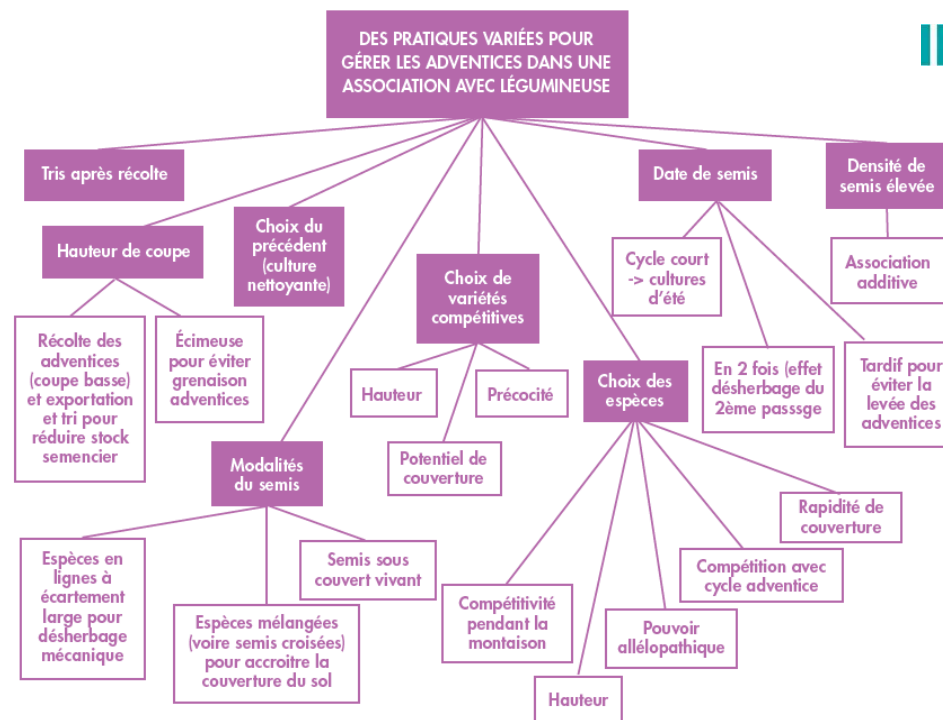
DES PRATIQUES VARIÉES POUR GÉRER LES ADVENTICES DANS UNE ASSOCIATION AVEC LÉGUMINEUSE

Tris après récolte

Hauteur de coupe

Récolte des adventices (coupe basse) et exportation et tri pour réduire stock semencier

Écimeuse pour éviter grenaison adventices

Choix du précédent (culture nettoyante)

Modalités du semis

Espèces en lignes à écartement large pour désherbage mécanique

Espèces mélangées (voire semis croisées) pour accroitre la couverture du sol

Semis sous couvert vivant

Choix de variétés compétitives

Hauteur

Précocité

Potentiel de couverture

Choix des espèces

Compétitivité pendant la montaison

Hauteur

Pouvoir allélopathique

Compétition avec cycle adventice

Rapidité de couverture

Date de semis

Cycle court -> cultures d'été

En 2 fois (effet désherbage du 2ème passsge

Tardif pour éviter la levée des adventices

Densité de semis élevée

Association additive